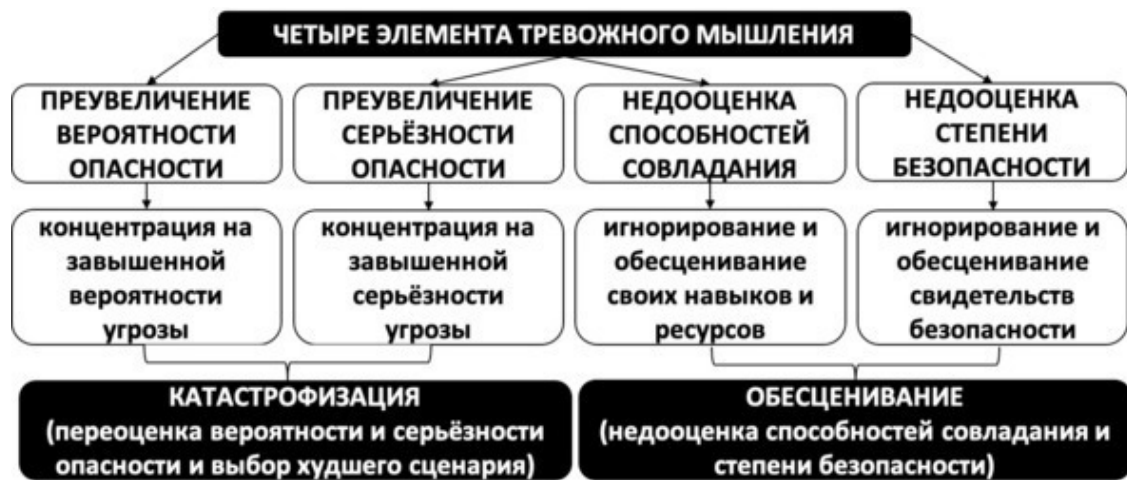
ЧЕТЫРЕ ЭЛЕМЕНТА ТРЕВОЖНОГО МЫШЛЕНИЯ

ПРЕУВЕЛИЧЕНИЕ ВЕРОЯТНОСТИ ОПАСНОСТИ

ПРЕУВЕЛИЧЕНИЕ СЕРЬЁЗНОСТИ ОПАСНОСТИ

НЕДООЦЕНКА СПОСОБНОСТЕЙ СОВЛАДАНИЯ

НЕДООЦЕНКА СТЕПЕНИ БЕЗОПАСНОСТИ

концентрация на завышенной вероятности угрозы

концентрация на завышенной серьёзности угрозы

игнорирование и обесценивание своих навыков и ресурсов

игнорирование и обесценивание свидетельств безопасности

КАТАСТРОФИЗАЦИЯ (переоценка вероятности и серьёзности опасности и выбор худшего сценария)

ОБЕСЦЕНИВАНИЕ (недооценка способностей совладания и степени безопасности)